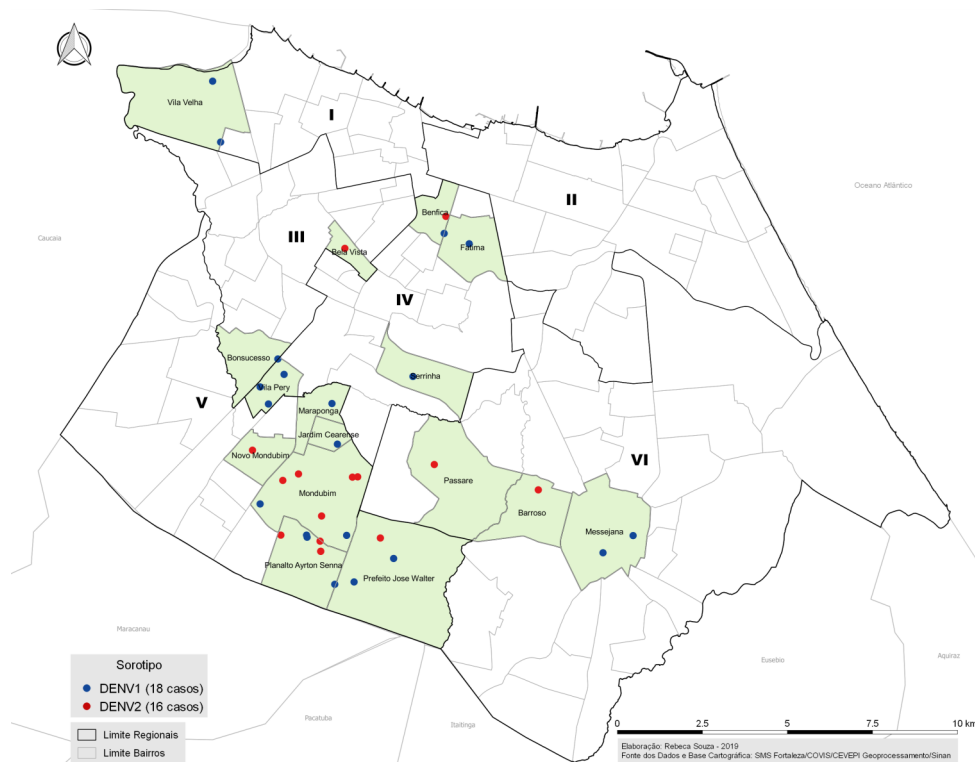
Vila Velha

I

II

Oceano Atlântico

Caucaia

Benfica

III

Bela Vista

Fatima

IV

Bonsucesso

Vila Pery

Serrinha

V

Maraponga

Jardim Cearense

Novo Mondubim

VI

Passare

Mondubim

Barroso

Messejana

Planalto Ayrton Senna

Prefeito Jose Walter

Maracanau

Eusebio

Aquiraz

Sorotipo
DENV1 (18 casos)
DENV2 (16 casos)

Pacatuba

Itaitinga

Limite Regionais
Limite Bairros

0 2.5 5 7.5 10 km

Elaboração: Rebeca Souza - 2019
Fonte dos Dados e Base Cartográfica: SMS Fortaleza/COVIS/CEVEPI Geoprocessamento/Sinan